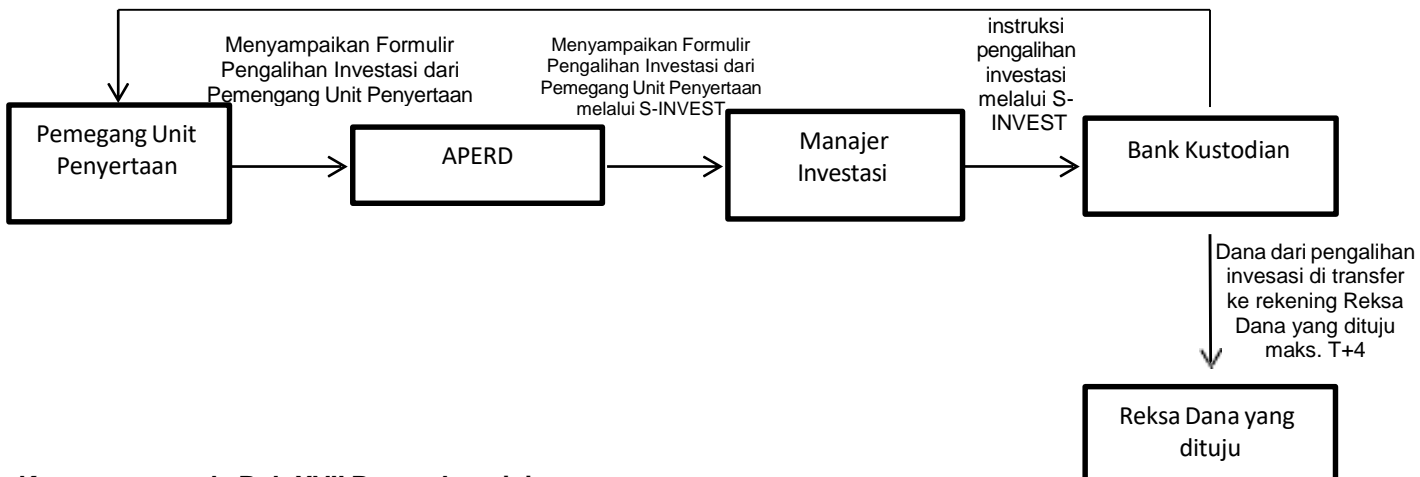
Menyampaikan Formulir Pengalihan Investasi dari Pemegang Unit Penyertaan

Menyampaikan Formulir Pengalihan Investasi dari Pemegang Unit Penyertaan melalui S-INVEST

instruksi pengalihan investasi melalui S-INVEST

Pemegang Unit Penyertaan

APERD

Manajer Investasi

Bank Kustodian

Dana dari pengalihan invesasi di transfer ke rekening Reksa Dana yang dituju maks. T+4

Reksa Dana yang dituju

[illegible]